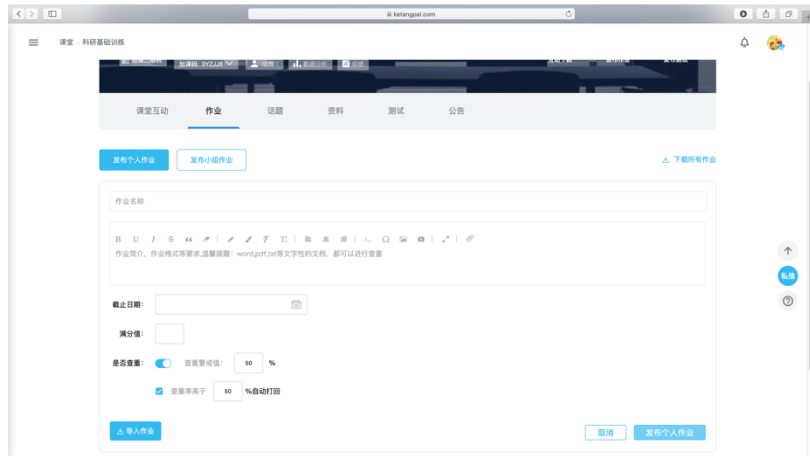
ketangpai.com

课堂 › 科研基础训练

加课码: 3YZJJ6

课堂互动 作业 话题 资料 测试 公告

发布个人作业 发布小组作业 下载所有作业

作业名称

B U I S

作业简介，作业格式等要求,温馨提醒：word,pdf,txt等文字性的文档，都可以进行查重

截止日期:

满分值:

是否查重: 查重警戒值: 50 %

查重率高于 50 %自动打回

导入作业 取消 发布个人作业

私信